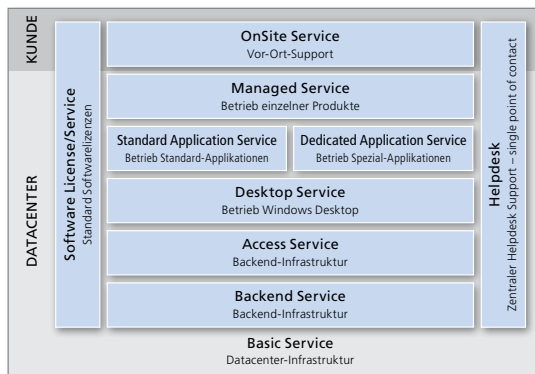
KUNDE

DATACENTER

Software License/Service
Standard Softwarelizenzen

OnSite Service
Vor-Ort-Support

Managed Service
Betrieb einzelner Produkte

Standard Application Service
Betrieb Standard-Applikationen

Dedicated Application Service
Betrieb Spezial-Applikationen

Desktop Service
Betrieb Windows Desktop

Access Service
Backend-Infrastruktur

Backend Service
Backend-Infrastruktur

Helpdesk
Zentraler Helpdesk Support – single point of contact

Basic Service
Datacenter-Infrastruktur